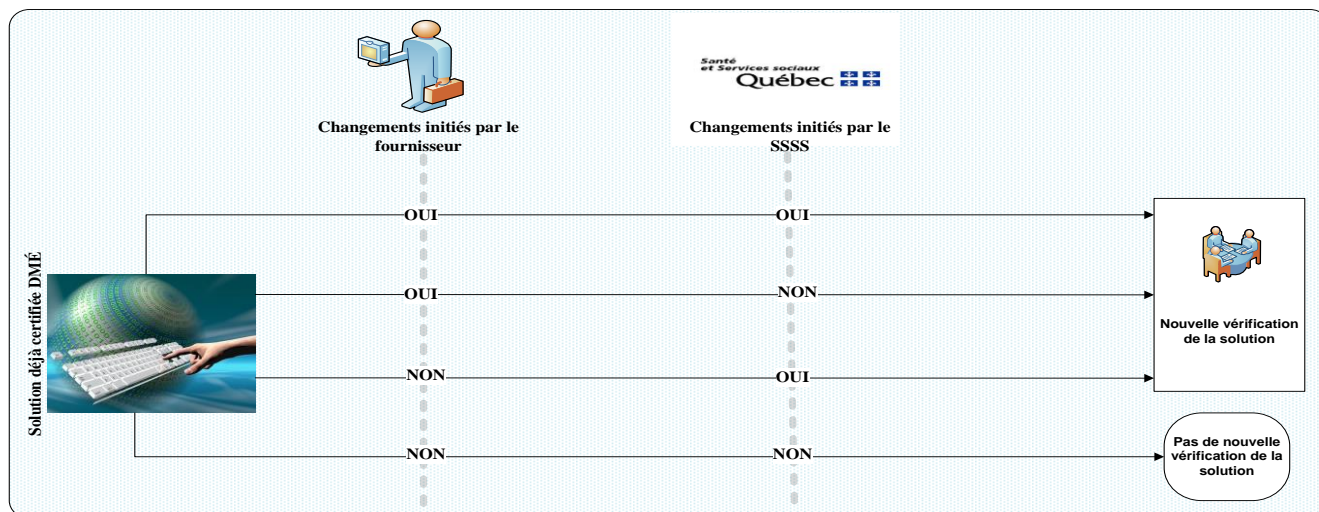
Santé
et Services sociaux
Québec

Changements initiés par le fournisseur

Changements initiés par le SSSS

Solution déjà certifiée DMÉ

OUI
OUI

OUI
NON

NON
OUI

NON
NON

Nouvelle vérification de la solution

Pas de nouvelle vérification de la solution